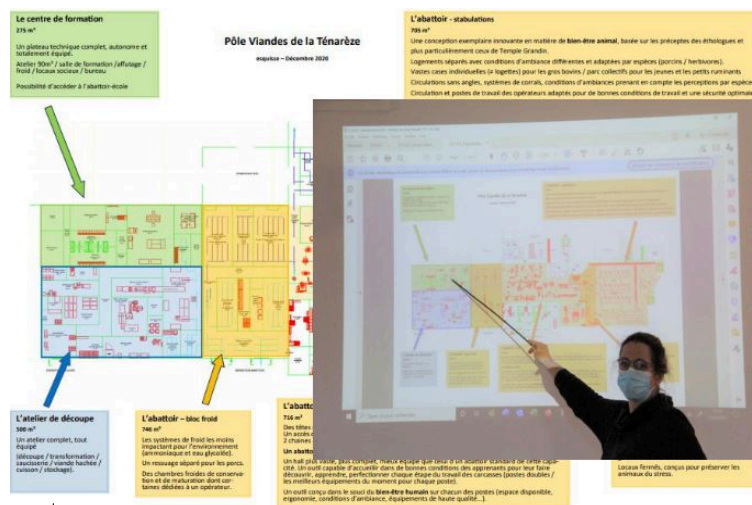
Le centre de formation

275 m²

Un plateau technique complet, autonome et totalement équipé.

Atelier 90m² / salle de formation /affutage / froid / locaux sociaux / bureau

Possibilité d'accéder à l'abattoir-école

Pôle Viandes de la Ténarèze

esquisse – Décembre 2020

L'abattoir - stabulations

705 m²

Une conception exemplaire innovante en matière de bien-être animal, basée sur les préceptes des éthologues et plus particulièrement ceux de Temple Grandin.

Logements séparés avec conditions d'ambiance différentes et adaptées par espèces (porcins / herbivores).

Vastes cases individuelles (« logettes) pour les gros bovins / parc collectifs pour les jeunes et les petits ruminants

Circulations sans angles, systèmes de corrals, conditions d'ambiances prenant en compte les perceptions par espèce

Circulation et postes de travail des opérateurs adaptés pour de bonnes conditions de travail et une sécurité optimale

L'atelier de découpe

500 m²

Un atelier complet, tout équipé

(découpe / transformation / saucisserie / viande hachée / cuisson / stockage).

L'abattoir – bloc froid

740 m²

Les systèmes de froid les moins impactant pour l'environnement (ammoniaque et eau glycolée).

Un ressuage séparé pour les porcs.

Des chambres froides de conservation et de maturation dont certaines dédiées à un opérateur.

L'abatt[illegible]

750 m²

Des têtes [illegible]

Un accès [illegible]

3 chaînes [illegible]

Un abatto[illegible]

Un hall plus vaste, plus complet, mieux équipé que celui d'un abattoir standard de cette capacité. Un outil capable d'accueillir dans de bonnes conditions des apprenants pour leur faire découvrir, apprendre, perfectionner chaque étape du travail des carcasses (postes doubles / les meilleurs équipements du moment pour chaque poste).

Un outil conçu dans le souci du bien-être humain sur chacun des postes (espace disponible, ergonomie, conditions d'ambiance, équipements de haute qualité...).

Locaux fermés, conçus pour préserver les animaux du stress.